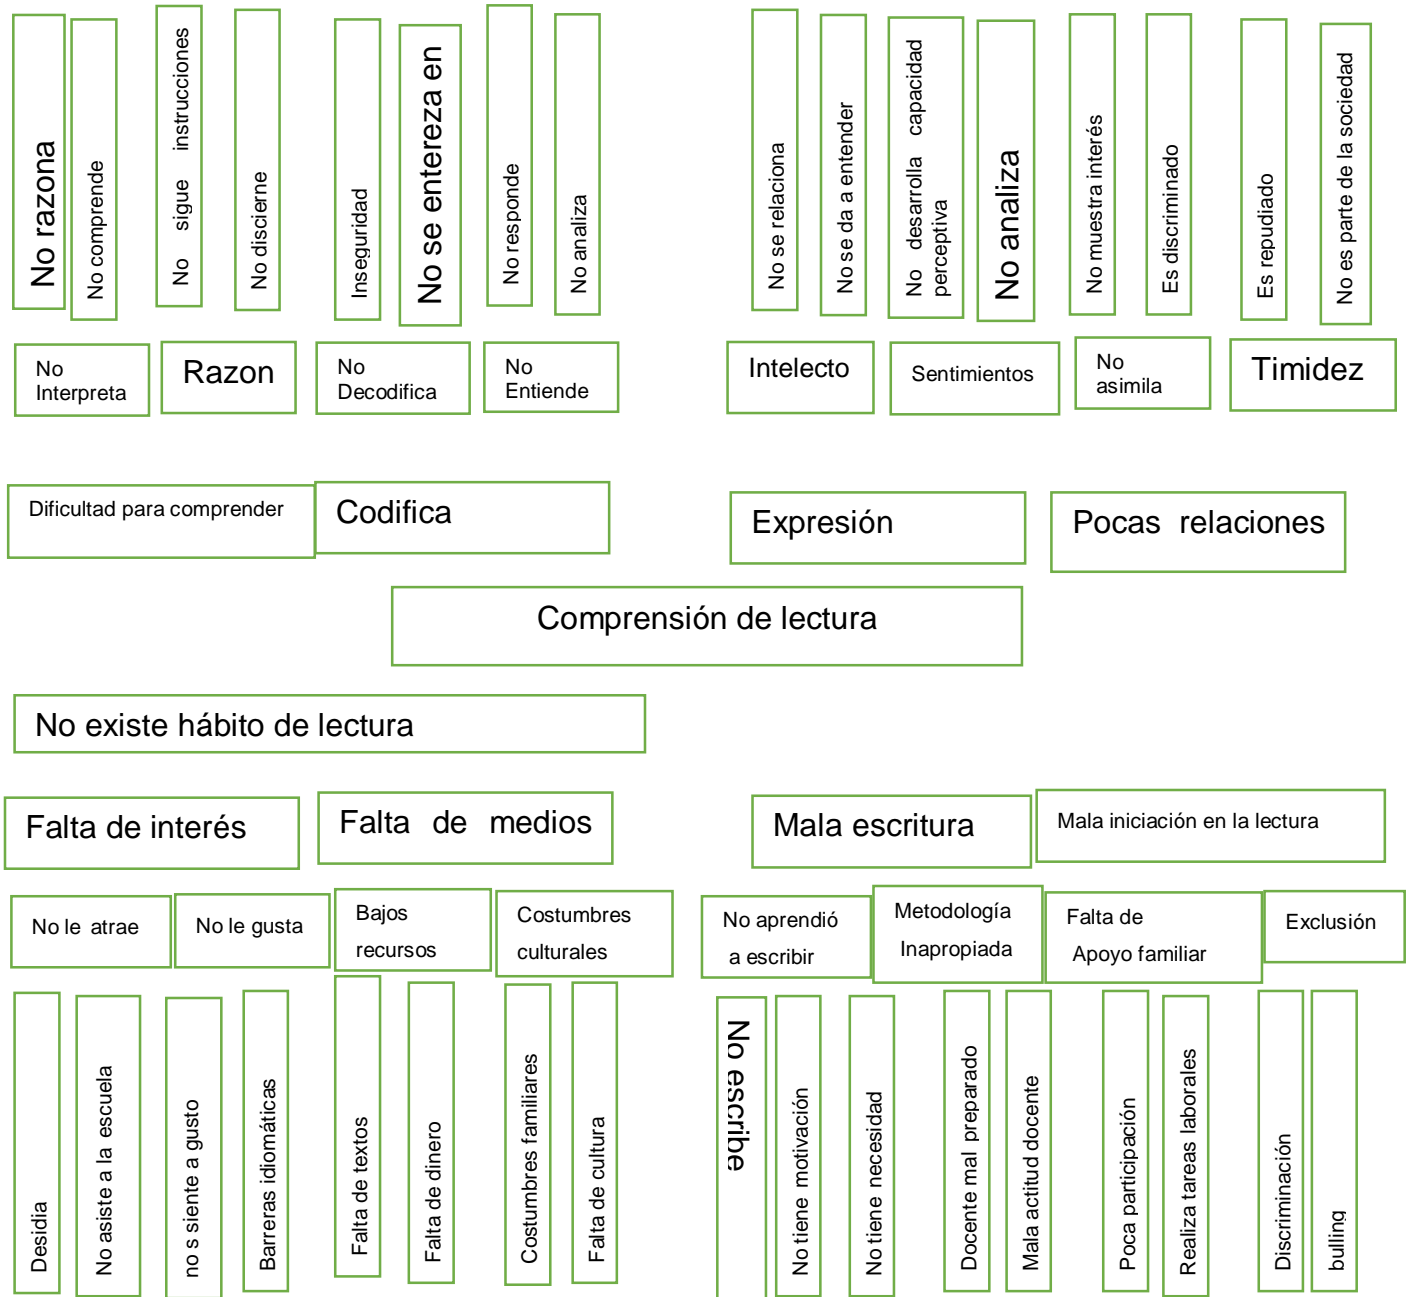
No razona

No comprende

No sigue instrucciones

No discierne

Inseguridad

No se entereza en

No responde

No analiza

No se relaciona

No se da a entender

No desarrolla capacidad perceptiva

No analiza

No muestra interés

Es discriminado

Es repudiado

No es parte de la sociedad

No Interpreta

Razon

No Decodifica

No Entiende

Intelecto

Sentimientos

No asimila

Timidez

Dificultad para comprender

Codifica

Expresión

Pocas relaciones

Comprensión de lectura

No existe hábito de lectura

Falta de interés

Falta de medios

Mala escritura

Mala iniciación en la lectura

No le atrae

No le gusta

Bajos recursos

Costumbres culturales

No aprendió a escribir

Metodología Inapropiada

Falta de Apoyo familiar

Exclusión

Desidia

No asiste a la escuela

no s siente a gusto

Barreras idiomáticas

Falta de textos

Falta de dinero

Costumbres familiares

Falta de cultura

No escribe

No tiene motivación

No tiene necesidad

Docente mal preparado

Mala actitud docente

Poca participación

Realiza tareas laborales

Discriminación

bulling